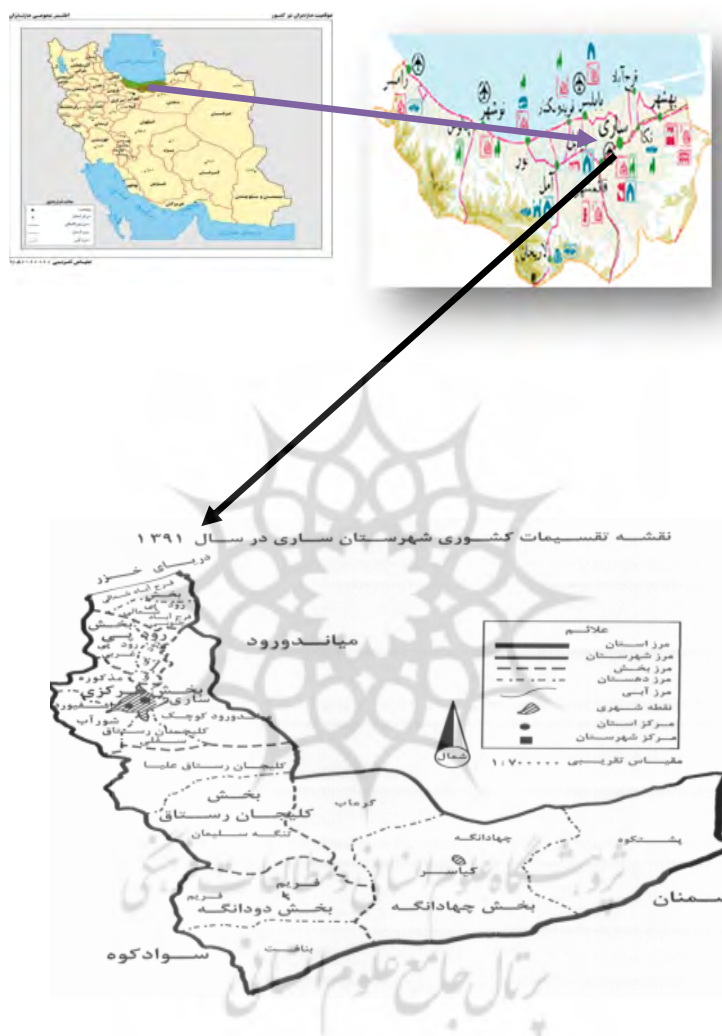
نقشه تقسیمات کشوری شهرستان ساری در سال ۱۳۹۱

دریای خزر

میاندورود

علائم
مرز استان
مرز شهرستان
مرز بخش
مرز دهستان
مرز آبی
نقطه شهری
مرکز استان
مرکز شهرستان

شمال

مقیاس تقریبی ۱:۷۰۰۰۰۰

بخش مرکزی
ساری
میاندورود کوچک
شوراب
کلیجان رستاق
کلیجان رستاق علیا
بخش کلیجان رستاق
گرماب
تنگه سلیمان
چهاردانگه
کیاسر
بخش چهاردانگه
پشتکوه
فریم
بخش دودانگه
بناقت
سوادکوه
سمنان

ساری
آمل
قائمشهر
بابلسر
نوشهر
فریدونکنار
بهشهر
نکا
رامسر
تنکابن
چالوس
نور
فرح‌آباد